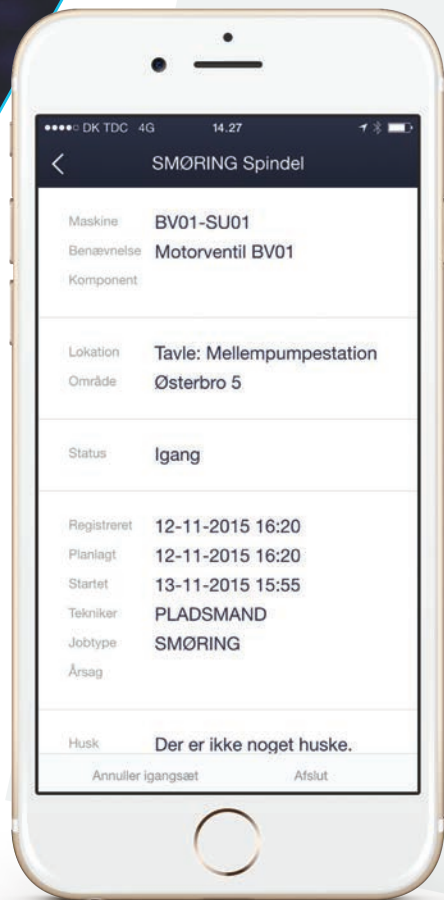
●●●●○ DK TDC 4G 14.27

SMØRING Spindel

Maskine BV01-SU01
Benævnelse Motorventil BV01
Komponent

Lokation Tavle: Mellempumpestation
Område Østerbro 5

Status Igang

Registreret 12-11-2015 16:20
Planlagt 12-11-2015 16:20
Startet 13-11-2015 15:55
Tekniker PLADSMAND
Jobtype SMØRING
Årsag

Husk Der er ikke noget huske.

Annuller igangsæt Afslut